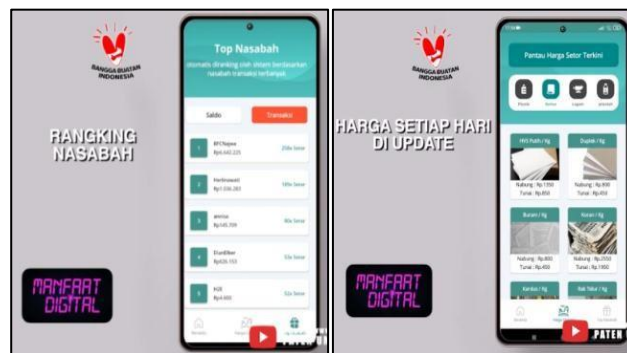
BANGGA BUATAN INDONESIA

RANGKING NASABAH

MANFAAT DIGITAL

Top Nasabah

Otomatis dirangking oleh sistem berdasarkan nasabah transaksi terbanyak

Saldo

Transaksi

1 RFChajwe Rp4.440.225 25Ox Setor

2 Herlinawati Rp1.036.283 18Ox Setor

3 annisa Rp145.709 40x Setor

4 DianElber Rp626.153 53x Setor

5 AGS Rp4.800 52x Setor

BANGGA BUATAN INDONESIA

HARGA SETIAP HARI DI UPDATE

MANFAAT DIGITAL

Pantau Harga Setor Terkini

Plastik Kertas Logam Lainnya

HVS Putih / Kg
Nabung : Rp.1350
Tunai : Rp.850

Duplek / Kg
Nabung : Rp.800
Tunai : Rp.400

Buram / Kg
Nabung : Rp.800
Tunai : Rp.400

Koran / Kg
Nabung : Rp.2050
Tunai : Rp.1900

Kardus / Kg

Buk Tulis / Kg

PATEN